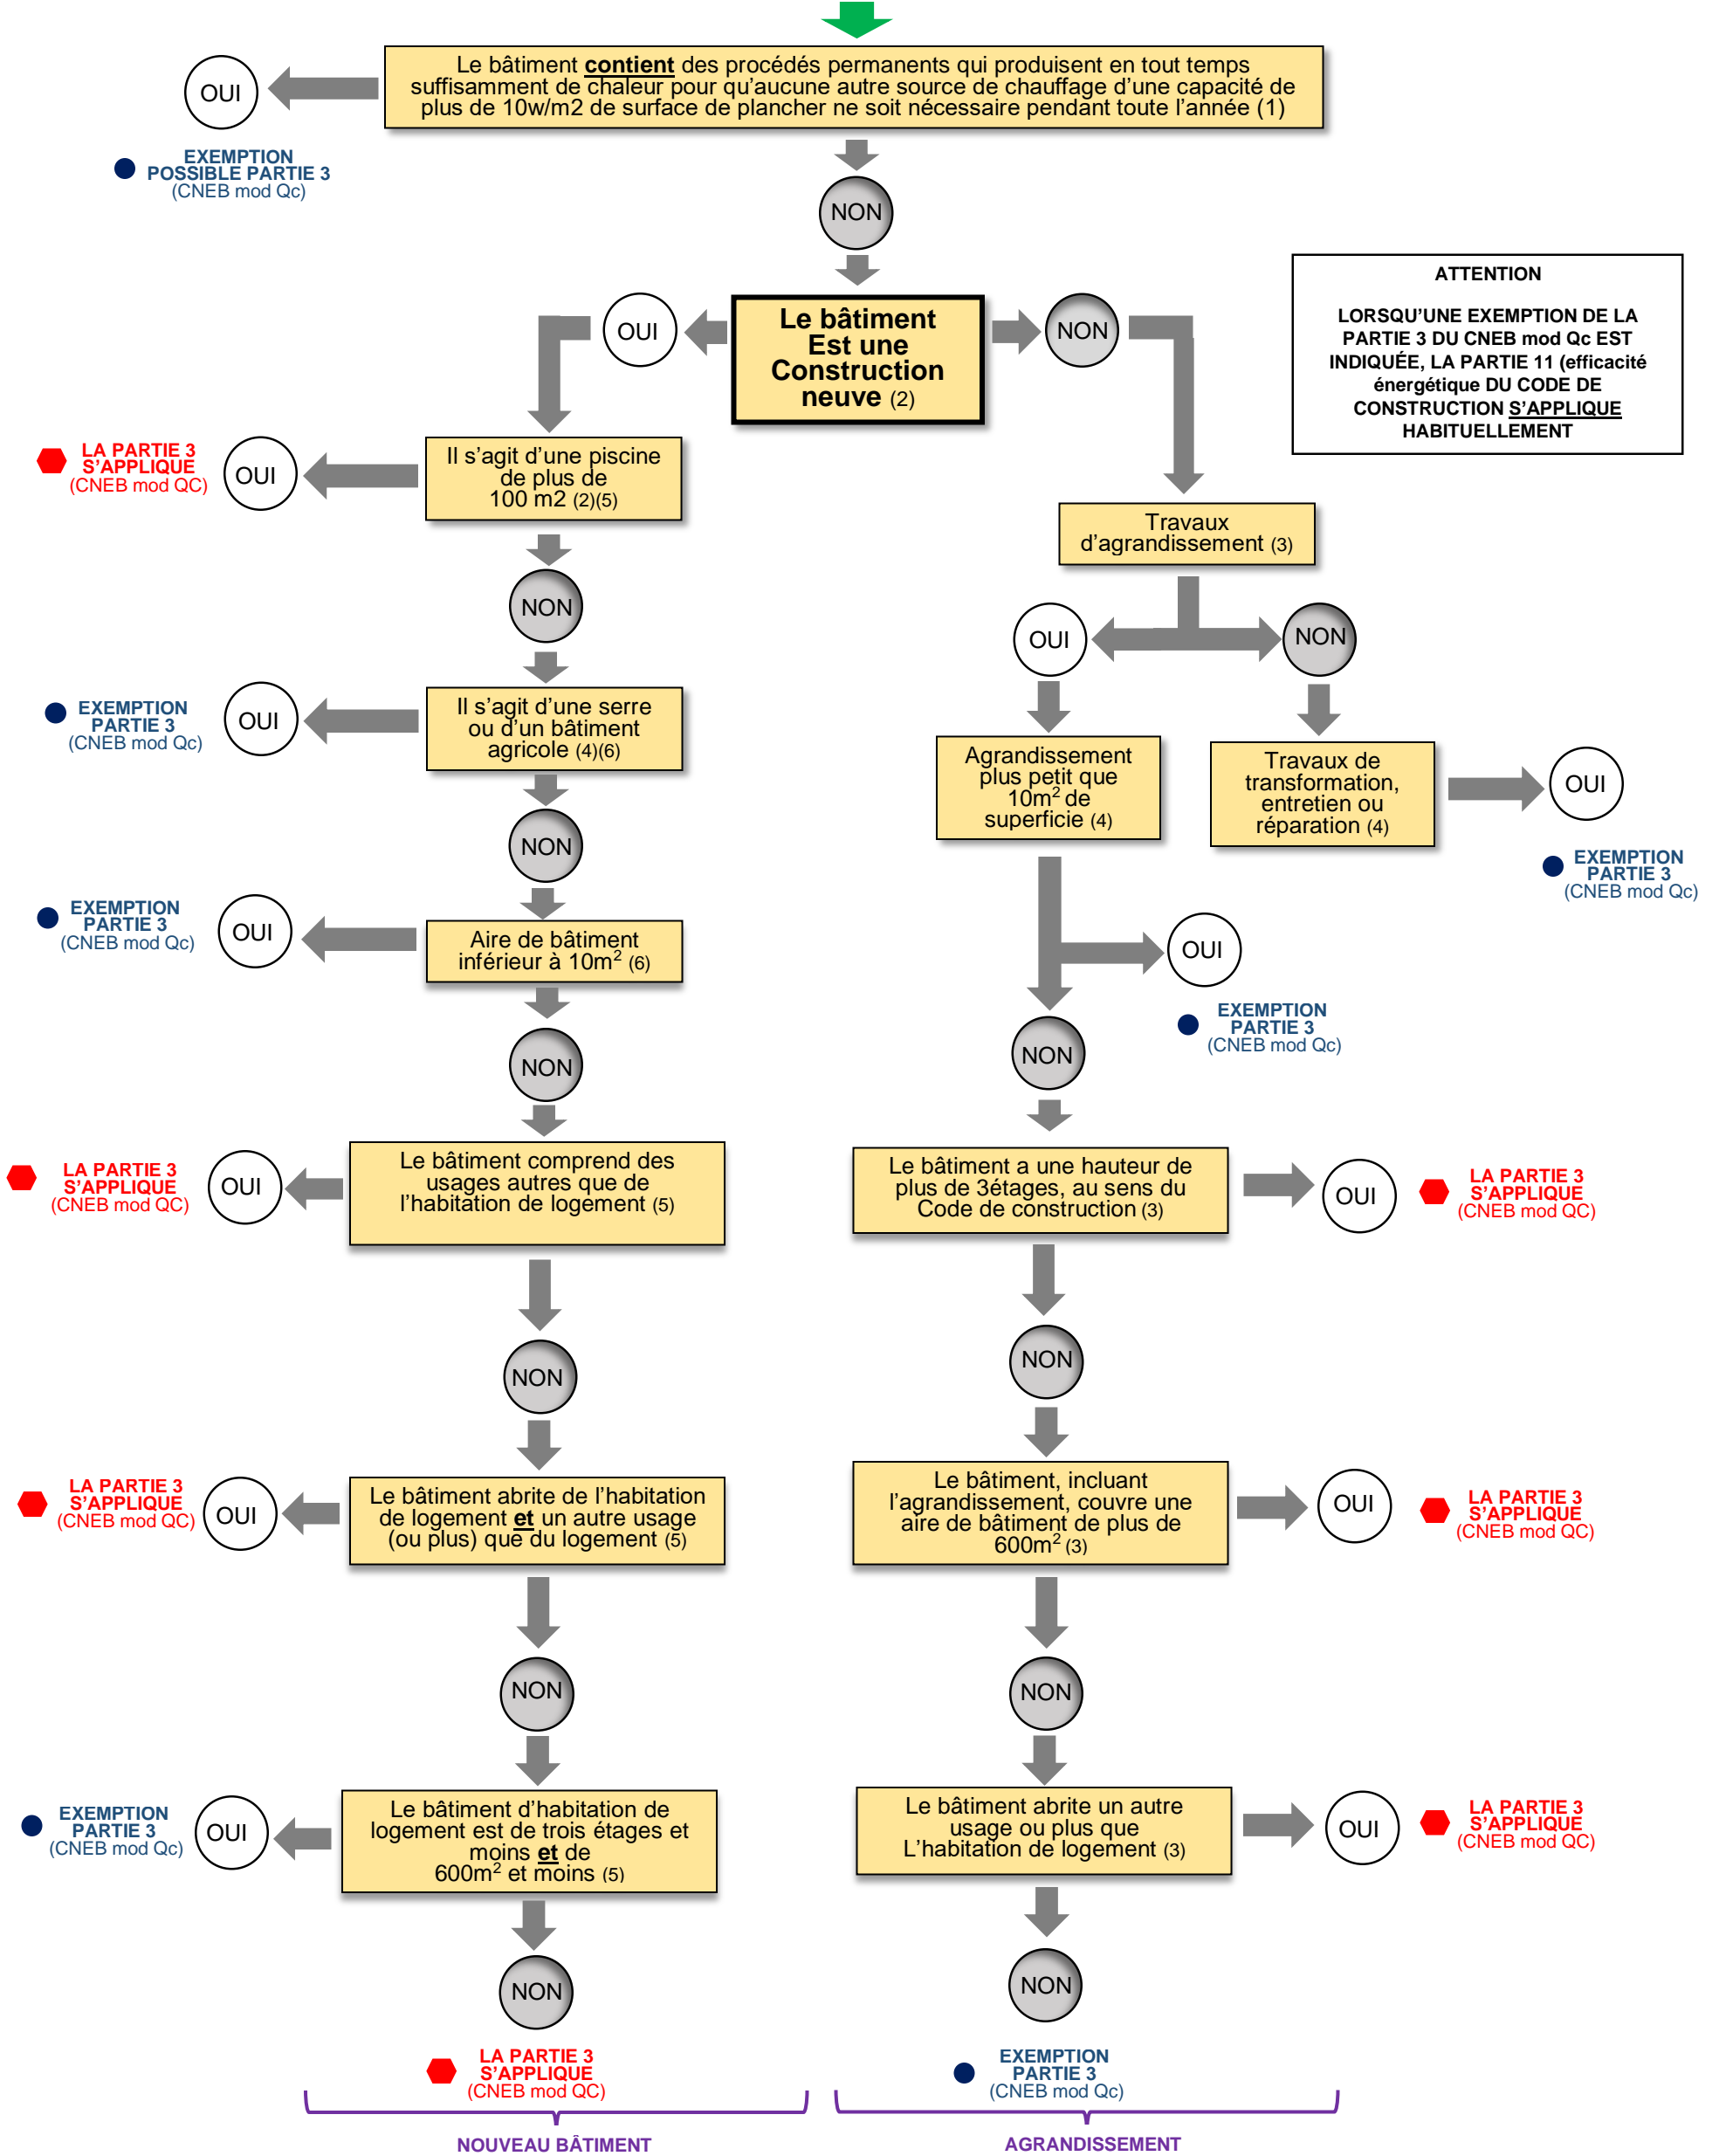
Le bâtiment **contient** des procédés permanents qui produisent en tout temps suffisamment de chaleur pour qu'aucune autre source de chauffage d'une capacité de plus de 10w/m2 de surface de plancher ne soit nécessaire pendant toute l'année (1)

OUI

EXEMPTION POSSIBLE PARTIE 3 (CNEB mod Qc)

NON

ATTENTION

LORSQU'UNE EXEMPTION DE LA PARTIE 3 DU CNEB mod Qc EST INDIQUÉE, LA PARTIE 11 (efficacité énergétique DU CODE DE CONSTRUCTION S'APPLIQUE HABITUELLEMENT

OUI

Le bâtiment Est une Construction neuve (2)

NON

LA PARTIE 3 S'APPLIQUE (CNEB mod QC)

OUI

Il s'agit d'une piscine de plus de 100 m2 (2)(5)

Travaux d'agrandissement (3)

NON

OUI

NON

EXEMPTION PARTIE 3 (CNEB mod Qc)

OUI

Il s'agit d'une serre ou d'un bâtiment agricole (4)(6)

Agrandissement plus petit que 10m$^2$ de superficie (4)

Travaux de transformation, entretien ou réparation (4)

OUI

EXEMPTION PARTIE 3 (CNEB mod Qc)

NON

EXEMPTION PARTIE 3 (CNEB mod Qc)

OUI

Aire de bâtiment inférieur à 10m$^2$ (6)

OUI

EXEMPTION PARTIE 3 (CNEB mod Qc)

NON

NON

LA PARTIE 3 S'APPLIQUE (CNEB mod QC)

OUI

Le bâtiment comprend des usages autres que de l'habitation de logement (5)

Le bâtiment a une hauteur de plus de 3étages, au sens du Code de construction (3)

OUI

LA PARTIE 3 S'APPLIQUE (CNEB mod QC)

NON

NON

LA PARTIE 3 S'APPLIQUE (CNEB mod QC)

OUI

Le bâtiment abrite de l'habitation de logement **et** un autre usage (ou plus) que du logement (5)

Le bâtiment, incluant l'agrandissement, couvre une aire de bâtiment de plus de 600m$^2$ (3)

OUI

LA PARTIE 3 S'APPLIQUE (CNEB mod QC)

NON

NON

EXEMPTION PARTIE 3 (CNEB mod Qc)

OUI

Le bâtiment d'habitation de logement est de trois étages et moins **et** de 600m$^2$ et moins (5)

Le bâtiment abrite un autre usage ou plus que L'habitation de logement (3)

OUI

LA PARTIE 3 S'APPLIQUE (CNEB mod QC)

NON

NON

LA PARTIE 3 S'APPLIQUE (CNEB mod QC)

EXEMPTION PARTIE 3 (CNEB mod Qc)

NOUVEAU BÂTIMENT

AGRANDISSEMENT